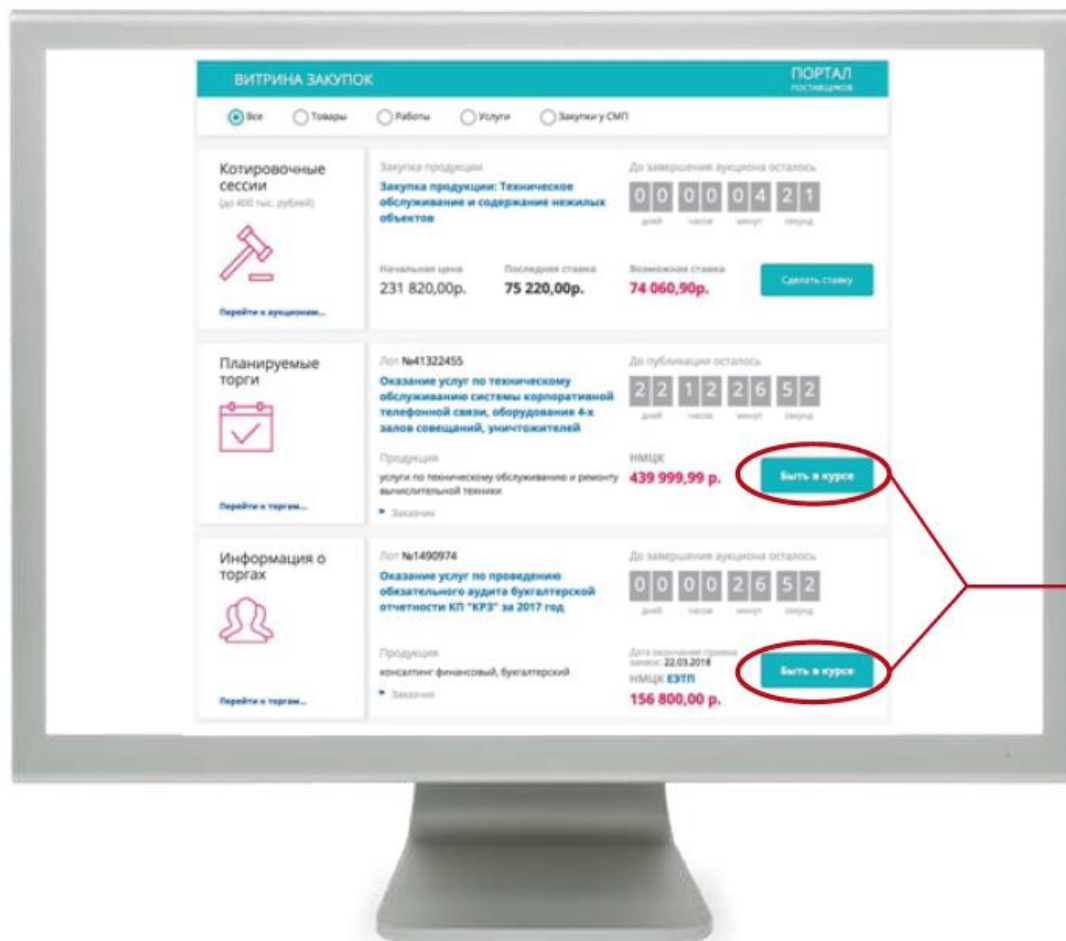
ВИТРИНА ЗАКУПОК

ПОРТАЛ
ПОСТАВЩИКОВ

Все Товары Работы Услуги Закупки у СМП

Котировочные сессии
(до 400 тыс. рублей)

Перейти к аукционам...

Закупка продукции
Закупка продукции: Техническое обслуживание и содержание нежилых объектов

До завершения аукциона осталось
0 0 0 0 0 4 2 1
дней часов минут секунд

Начальная цена
231 820,00р.

Последняя ставка
75 220,00р.

Возможная ставка
74 060,90р.

Сделать ставку

Планируемые торги

Перейти к торгам...

Лот №41322455
Оказание услуг по техническому обслуживанию системы корпоративной телефонной связи, оборудования 4-х залов совещаний, уничтожителей

До публикации осталось
2 2 1 2 2 6 5 2
дней часов минут секунд

Продукция
услуги по техническому обслуживанию и ремонту вычислительной техники

НМЦК
439 999,99 р.

Быть в курсе

Заказчик

Информация о торгах

Перейти к торгам...

Лот №1490974
Оказание услуг по проведению обязательного аудита бухгалтерской отчетности КП "КРЗ" за 2017 год

До завершения аукциона осталось
0 0 0 0 2 6 5 2
дней часов минут секунд

Продукция
консалтинг финансовый, бухгалтерский

Дата окончания приема заявок: 22.03.2018
НМЦК ЕЭТП
156 800,00 р.

Быть в курсе

Заказчик